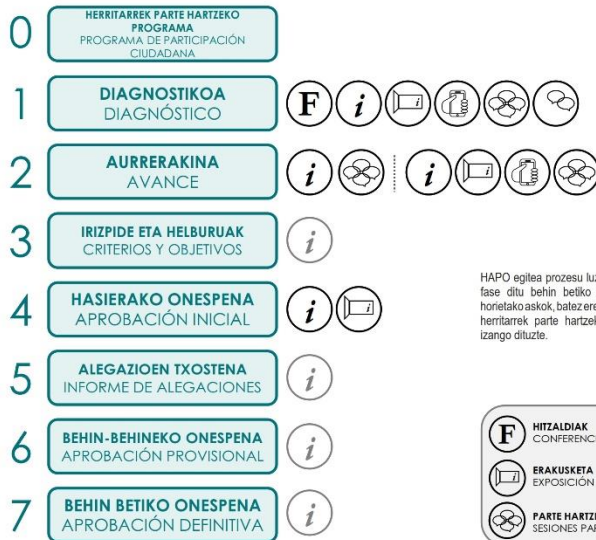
0 HERRITARREK PARTE HARTZEKO PROGRAMA
PROGRAMA DE PARTICIPACIÓN CIUDADANA

1 DIAGNOSTIKOA
DIAGNÓSTICO

F i

2 AURRERAKINA
AVANCE

i i

3 IRIZPIDE ETA HELBURUAK
CRITERIOS Y OBJETIVOS

i

4 HASIERAKO ONESPENA
APROBACIÓN INICIAL

i

5 ALEGAZIOEN TXOSTENA
INFORME DE ALEGACIONES

i

6 BEHIN-BEHINEKO ONESPENA
APROBACIÓN PROVISIONAL

i

7 BEHIN BETIKO ONESPENA
APROBACIÓN DEFINITIVA

i

HAPO egitea prozesu lu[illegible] fase ditu behin betiko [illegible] horietako askok, batez ere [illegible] herritarrek parte hartzel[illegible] izango dituzte.

F HITZALDIAK
CONFERENC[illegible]

ERAKUSKETA
EXPOSICIÓN

PARTE HARTZ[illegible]
SESIONES PAR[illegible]